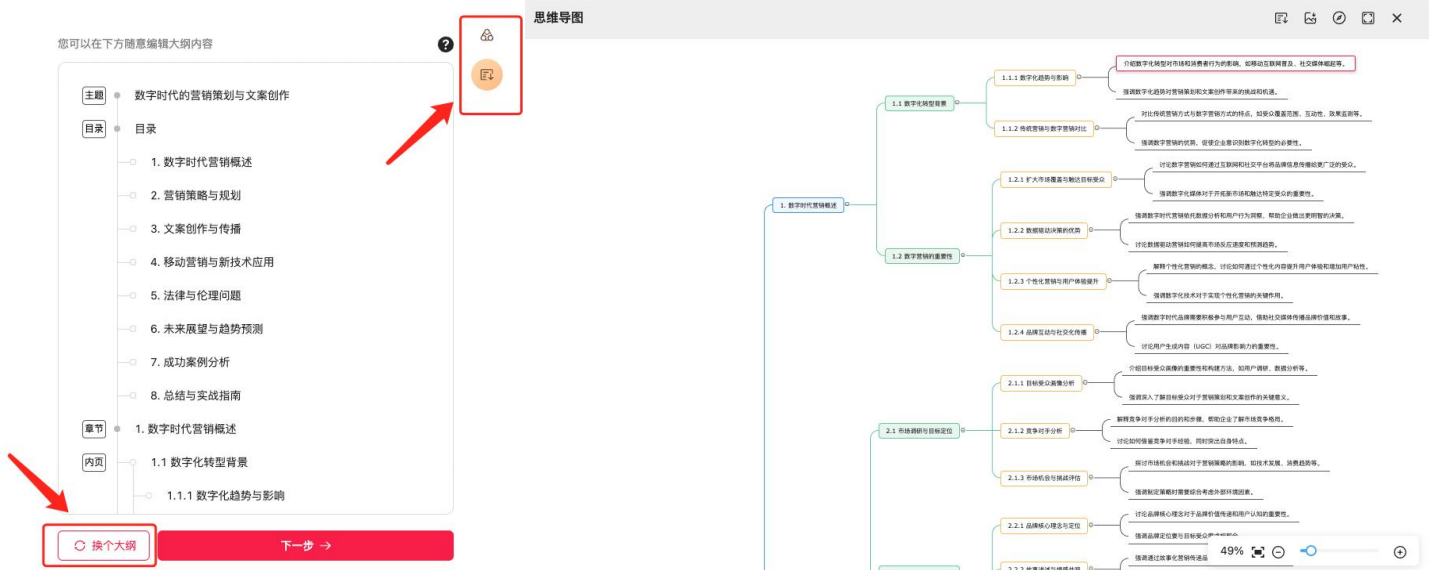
您可以在下方随意编辑大纲内容

主题 数字时代的营销策划与文案创作

目录 目录

1. 数字时代营销概述

2. 营销策略与规划

3. 文案创作与传播

4. 移动营销与新技术应用

5. 法律与伦理问题

6. 未来展望与趋势预测

7. 成功案例分析

8. 总结与实战指南

章节 1. 数字时代营销概述

内页 1.1 数字化转型背景

1.1.1 数字化趋势与影响

换个大纲

下一步 →

思维导图

1. 数字时代营销概述

1.1 数字化转型背景

1.1.1 数字化趋势与影响

介绍数字化转型对市场和消费者行为的影响，如移动互联网普及、社交媒体崛起等。

强调数字化趋势对营销策划和文案创作带来的挑战和机遇。

1.1.2 传统营销与数字营销对比

对比传统营销方式与数字营销方式的特点，如受众覆盖范围、互动性、效果监测等。

强调数字营销的优势，促使企业意识到数字化转型的必要性。

1.2 数字营销的重要性

1.2.1 扩大市场覆盖与触达目标受众

讨论数字营销如何通过互联网和社交平台将品牌信息传播给更广泛的受众。

强调数字化媒体对于开拓新市场和触达特定受众的重要性。

1.2.2 数据驱动决策的优势

强调数字时代营销依托数据分析和用户行为洞察，帮助企业做出更明智的决策。

讨论数据驱动营销如何提高市场反应速度和预测趋势。

1.2.3 个性化营销与用户体验提升

解释个性化营销的概念，讨论如何通过个性化内容提升用户体验和增加用户粘性。

强调数字化技术对于实现个性化营销的关键作用。

1.2.4 品牌互动与社交化传播

强调数字时代品牌需要积极参与用户互动，借助社交媒体传播品牌价值和故事。

讨论用户生成内容（UGC）对品牌影响力的重要性。

2.1 市场调研与目标定位

2.1.1 目标受众画像分析

介绍目标受众画像的重要性和构建方法，如用户调研、数据分析等。

强调深入了解目标受众对于营销策划和文案创作的关键意义。

2.1.2 竞争对手分析

解释竞争对手分析的目的和步骤，帮助企业了解市场竞争格局。

讨论如何借鉴竞争对手经验，同时突出自身特点。

2.1.3 市场机会与挑战评估

探讨市场机会和挑战对于营销策略的影响，如技术发展、消费趋势等。

强调制定策略时需要综合考虑外部环境因素。

2.2.1 品牌核心理念与定位

讨论品牌核心理念对于品牌价值传递和用户认知的重要性。

强调品牌定位要与目标受众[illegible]

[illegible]

强调通过故事化营销传递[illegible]

49%